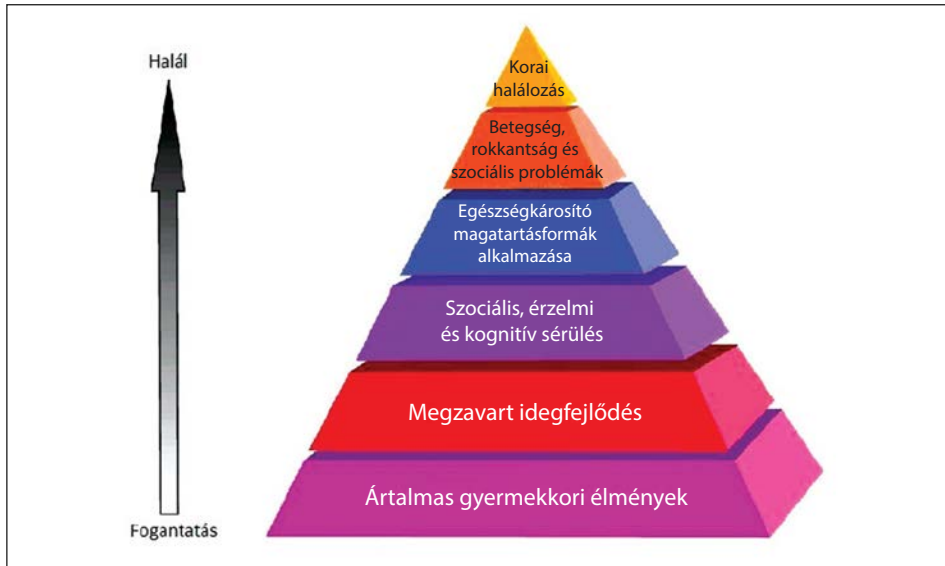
Halál

Fogantatás

Korai halálozás

Betegség, rokkantság és szociális problémák

Egészségkárosító magatartásformák alkalmazása

Szociális, érzelmi és kognitív sérülés

Megzavart idegfejlődés

Ártalmas gyermekkori élmények